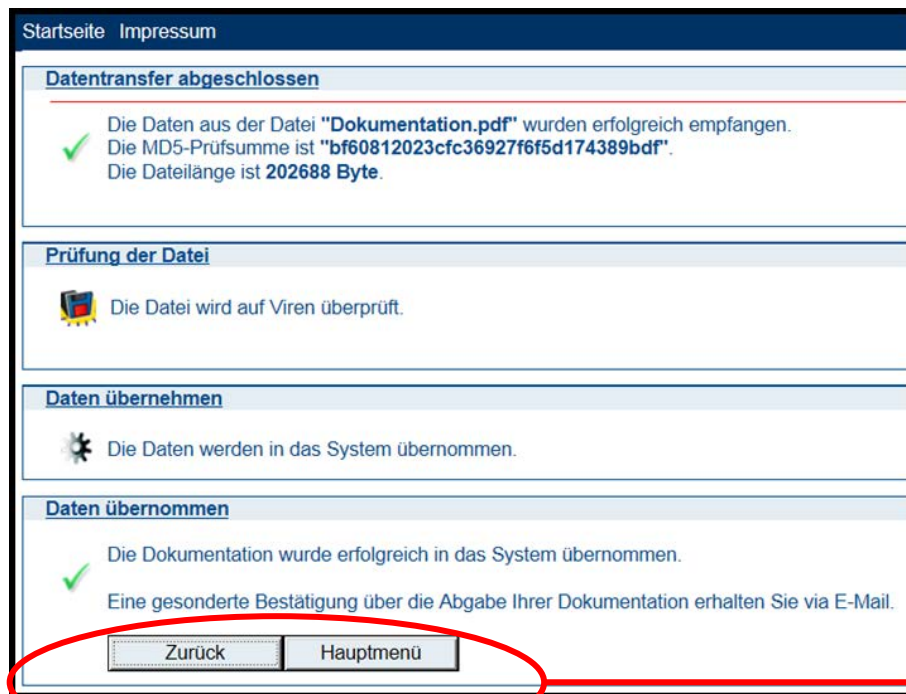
Startseite Impressum

Datentransfer abgeschlossen

Die Daten aus der Datei **"Dokumentation.pdf"** wurden erfolgreich empfangen.
Die MD5-Prüfsumme ist **"bf60812023cfc36927f6f5d174389bdf"**.
Die Dateilänge ist **202688 Byte**.

Prüfung der Datei

Die Datei wird auf Viren überprüft.

Daten übernehmen

Die Daten werden in das System übernommen.

Daten übernommen

Die Dokumentation wurde erfolgreich in das System übernommen.

Eine gesonderte Bestätigung über die Abgabe Ihrer Dokumentation erhalten Sie via E-Mail.

Zurück Hauptmenü